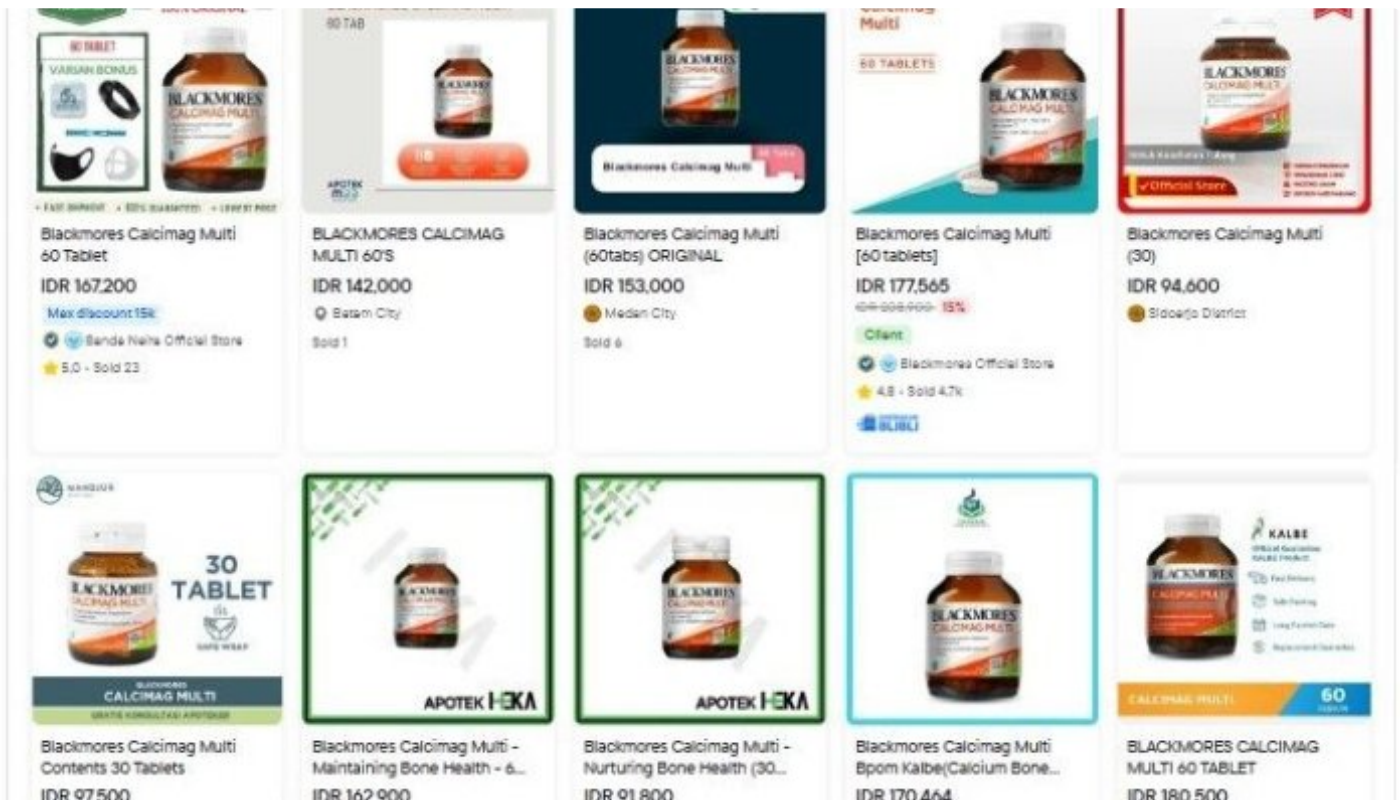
60 TABLET
VARIAN BONUS
BLACKMORES
CALCIMAG MULTI
Blackmores Calcimag Multi 60 Tablet
IDR 167,200
Max discount 15k
Banda Neira Official Store
5.0 - Sold 23

60 TAB
BLACKMORES
APOTEK
BLACKMORES CALCIMAG MULTI 60'S
IDR 142,000
Batam City
Sold 1

BLACKMORES
Blackmores Calcimag Multi
Blackmores Calcimag Multi (60tabs) ORIGINAL
IDR 153,000
Medan City
Sold 6

Calcimag Multi
60 TABLETS
BLACKMORES
CALCIMAG MULTI
Blackmores Calcimag Multi [60tablets]
IDR 177,565
IDR 208,900 15%
Client
Blackmores Official Store
4.8 - Sold 4.7k
BLIBLI

BLACKMORES
CALCIMAG MULTI
Official Store
Blackmores Calcimag Multi (30)
IDR 94,600
Sidoarjo District

BLACKMORES
CALCIMAG MULTI
30 TABLET
SAFE WRAP
CALCIMAG MULTI
Blackmores Calcimag Multi Contents 30 Tablets
IDR 97,500

BLACKMORES
APOTEK HEKA
Blackmores Calcimag Multi - Maintaining Bone Health - 6...
IDR 162,900

BLACKMORES
APOTEK HEKA
Blackmores Calcimag Multi - Nurturing Bone Health (30...
IDR 91,800

BLACKMORES
CALCIMAG MULTI
Blackmores Calcimag Multi Bpom Kalbe(Calcium Bone...
IDR 170,464

KALBE
BLACKMORES
CALCIMAG MULTI
60
CALCIMAG MULTI
BLACKMORES CALCIMAG MULTI 60 TABLET
IDR 180,500